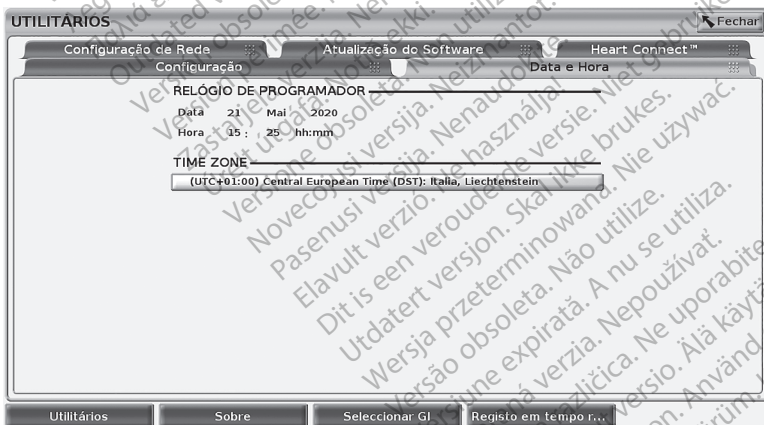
UTILITÁRIOS

Fechar

Configuração de Rede

Atualização do Software

Heart Connect™

Configuração

Data e Hora

RELÓGIO DE PROGRAMADOR

Data 21 Mai 2020

Hora 15 : 25 hh:mm

TIME ZONE

(UTC+01:00) Central European Time (DST): Italia, Liechtenstein

Utilitários

Sobre

Seleccionar GI

Registo em tempo r...

Outdated version. Do not use. Zastaralá verze. Nepoužívat. Version obsolète. Ne pas utiliser. Versione obsoleta. Non utilizzare. Aegunud versioon. Ärge kasutage. Úrelt útgáfa. Notið ekki. Novecojusi versija. Neizmantot. Pasenusi versija. Nenaudokite. Elavult verzió. Ne használja! Dit is een verouderde versie. Niet gebruiken. Utdatert versjon. Skal ikke brukes. Wersja przeterminowana. Nie używać. Versão obsoleta. Não utilize. Versiune expirată. A nu se utiliza. Zastaraná verzia. Nepoužívať. Zastarela različica. Ne uporabite. Vanhentunut versio. Älä käytä. Föråldrad version. Använd ej. Güncel olmayan sürüm.